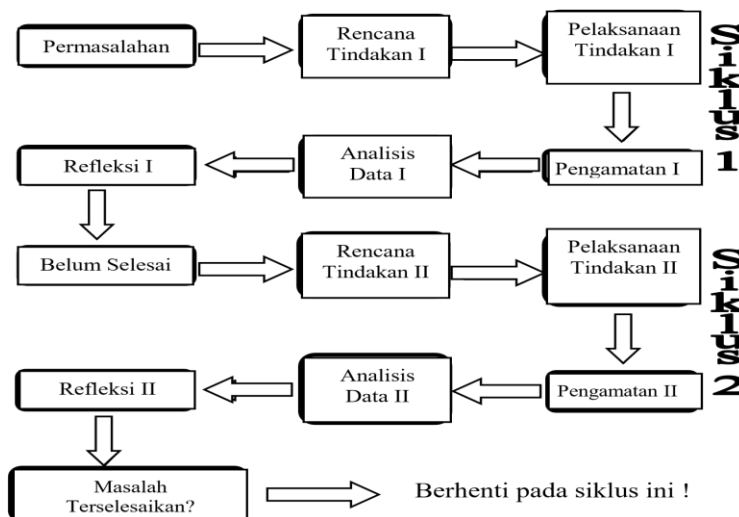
Permasalahan

Rencana Tindakan I

Pelaksanaan Tindakan I

Siklus 1

Refleksi I

Analisis Data I

Pengamatan I

Belum Selesai

Rencana Tindakan II

Pelaksanaan Tindakan II

Siklus 2

Refleksi II

Analisis Data II

Pengamatan II

Masalah Terselesaikan?

Berhenti pada siklus ini !